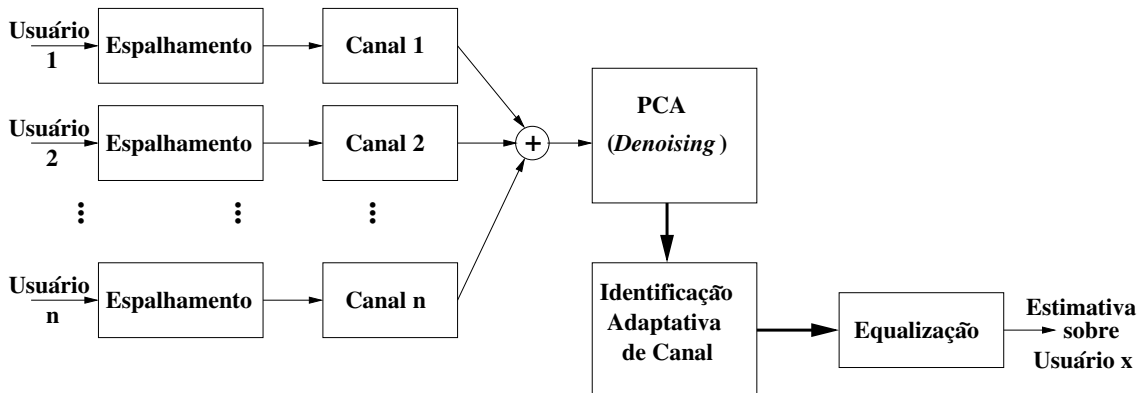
Usuário 1

Espalhamento

Canal 1

Usuário 2

Espalhamento

Canal 2

⋮

⋮

⋮

Usuário n

Espalhamento

Canal n

+

PCA (*Denoising* )

Identificação Adaptativa de Canal

Equalização

Estimativa sobre Usuário x